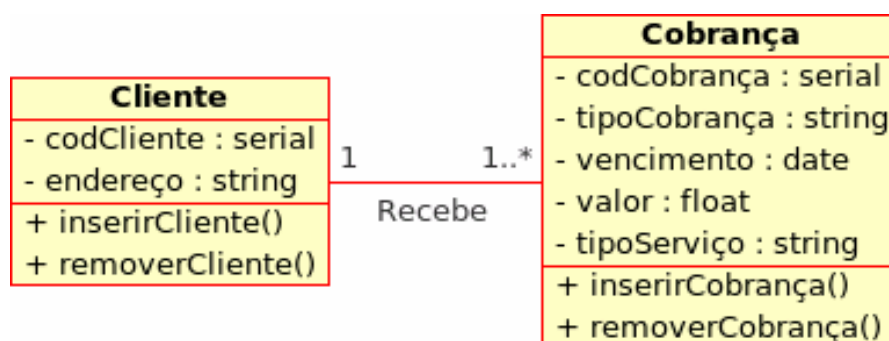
Cliente
- codCliente : serial
- endereço : string
+ inserirCliente()
+ removerCliente()

1
Recebe
1..*

Cobrança
- codCobrança : serial
- tipoCobrança : string
- vencimento : date
- valor : float
- tipoServiço : string
+ inserirCobrança()
+ removerCobrança()